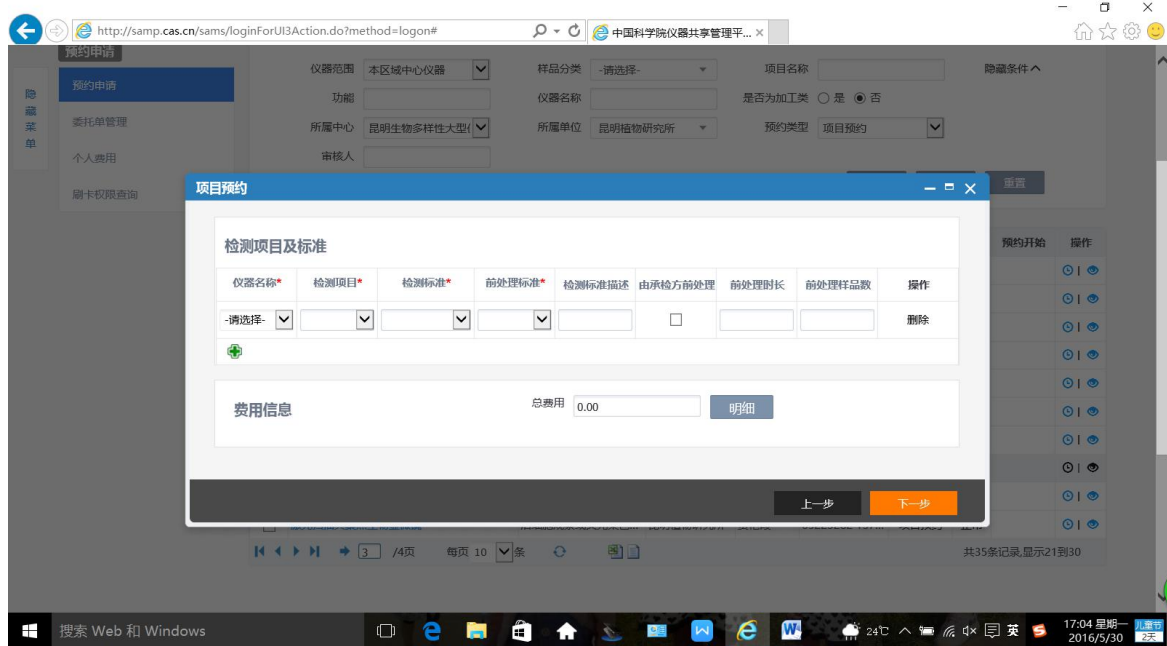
http://samp.cas.cn/sams/loginForUI3Action.do?method=logon#

中国科学院仪器共享管理平... ×

预约申请

隐藏菜单

预约申请

委托单管理

个人费用

刷卡权限查询

仪器范围 本区域中心仪器

样品分类 -请选择-

项目名称

隐藏条件

功能

仪器名称

是否为加工类 ○ 是 ◉ 否

所属中心 昆明生物多样性大型(

所属单位 昆明植物研究所

预约类型 项目预约

审核人

重置

预约开始

操作

项目预约

检测项目及标准

| 仪器名称* | 检测项目* | 检测标准* | 前处理标准* | 检测标准描述 | 由承检方前处理 | 前处理时长 | 前处理样品数 | 操作 |
|---|---|---|---|---|---|---|---|---|
| -请选择- | | | | | ☐ | | | 删除 |

费用信息

总费用 0.00

明细

上一步

下一步

/4页 每页 10 条

共35条记录,显示21到30

搜索 Web 和 Windows

24℃

英

17:04 星期一 2016/5/30

儿童节 2天